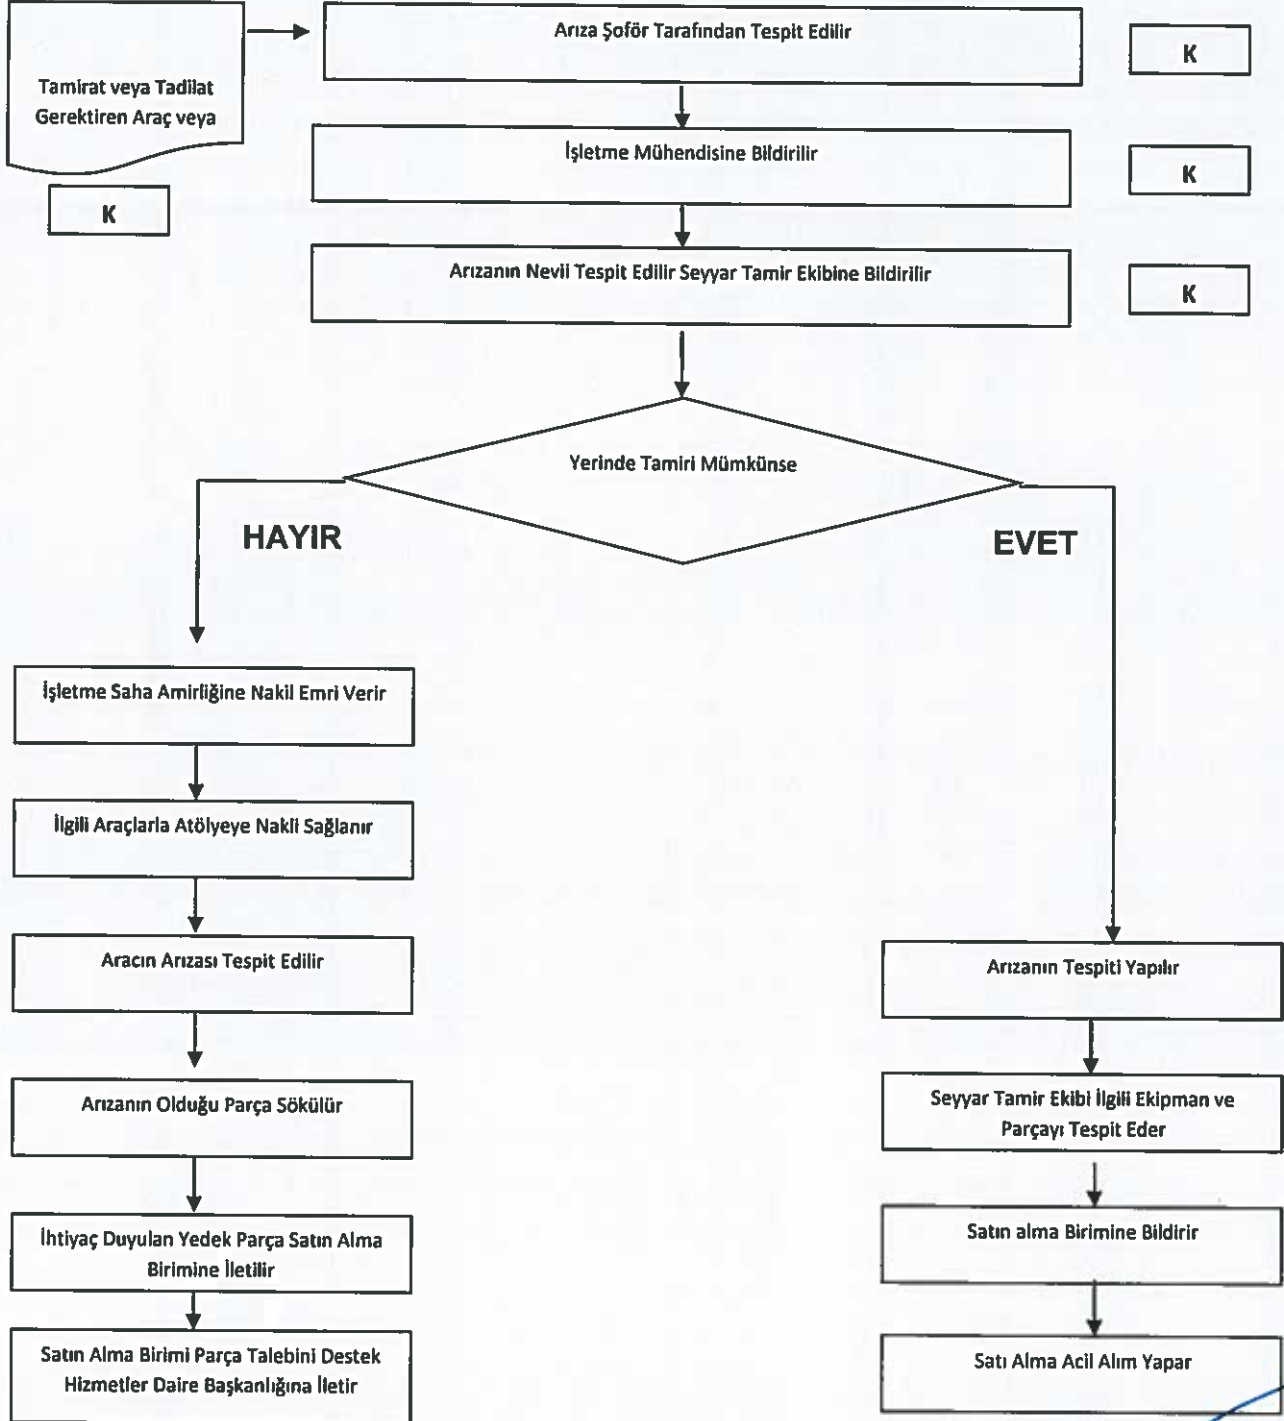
Tamirat veya Tadilat Gerektiren Araç veya

K

Arıza Şoför Tarafından Tespit Edilir

K

İşletme Mühendisine Bildirilir

K

Arızanın Nevii Tespit Edilir Seyyar Tamir Ekibine Bildirilir

K

Yerinde Tamiri Mümkünse

HAYIR

EVET

İşletme Saha Amirliğine Nakil Emri Verir

İlgili Araçlarla Atölyeye Nakli Sağlanır

Aracın Arızası Tespit Edilir

Arızanın Olduğu Parça Sökülür

İhtiyaç Duyulan Yedek Parça Satın Alma Birimine İletilir

Satın Alma Birimi Parça Talebini Destek Hizmetler Daire Başkanlığına İletir

Arızanın Tespiti Yapılır

Seyyar Tamir Ekibi İlgili Ekipman ve Parçayı Tespit Eder

Satın alma Birimine Bildirir

Satı Alma Acil Alım Yapar